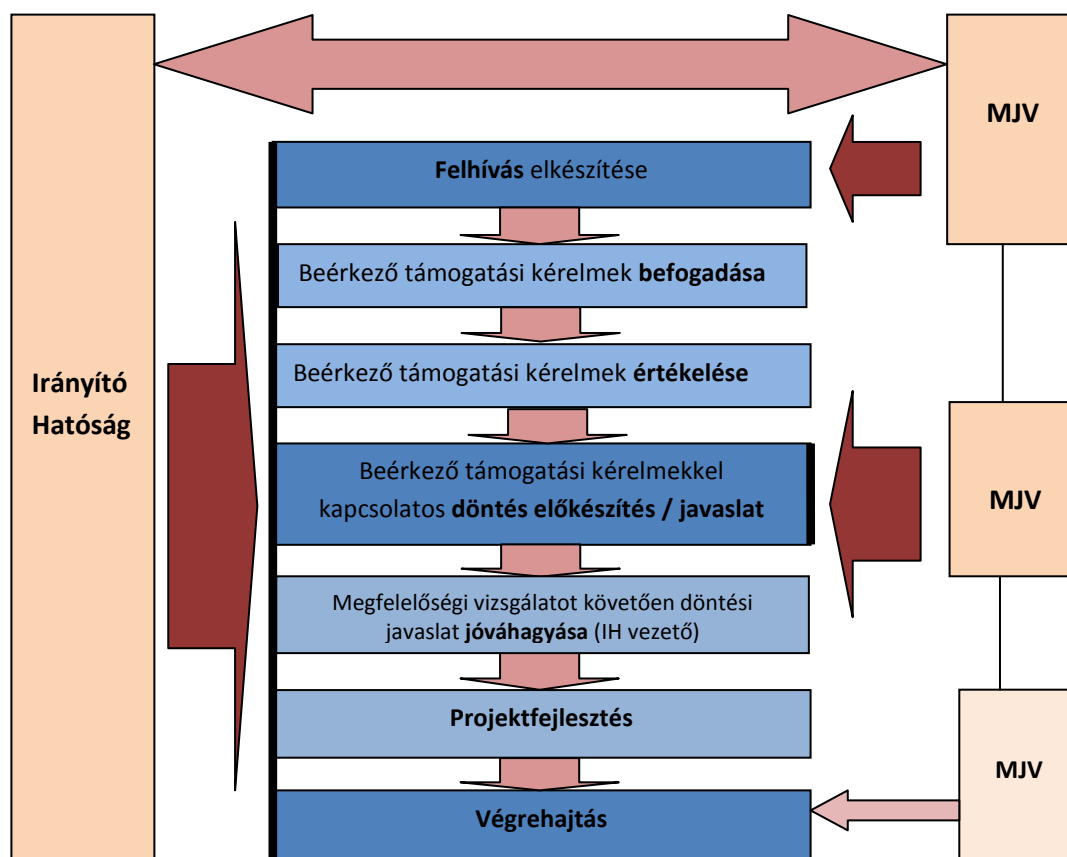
Irányító Hatóság

MJV

Felhívás elkészítése

Beérkező támogatási kérelmek befogadása

Beérkező támogatási kérelmek értékelése

Beérkező támogatási kérelmekkel kapcsolatos döntés előkészítés / javaslat

MJV

Megfelelőségi vizsgálatot követően döntési javaslat jóváhagyása (IH vezető)

Projektfejlesztés

MJV

Végrehajtás